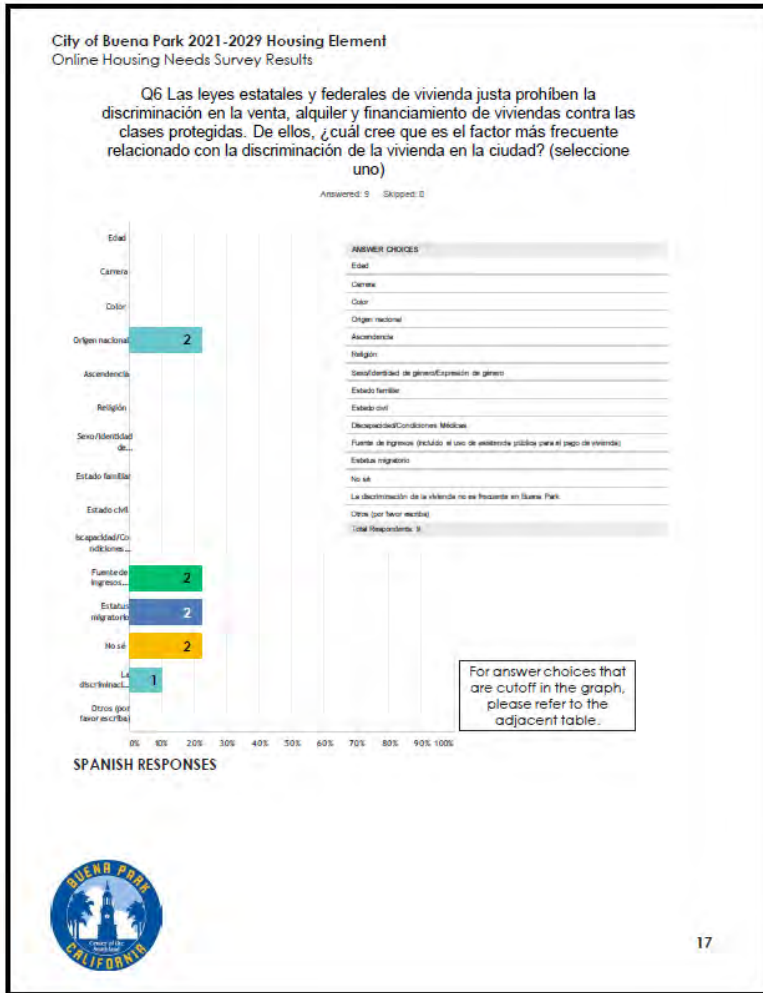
City of Buena Park 2021-2029 Housing Element
Online Housing Needs Survey Results

Q6 Las leyes estatales y federales de vivienda justa prohíben la discriminación en la venta, alquiler y financiamiento de viviendas contra las clases protegidas. De ellos, ¿cuál cree que es el factor más frecuente relacionado con la discriminación de la vivienda en la ciudad? (seleccione uno)

Answered: 9 Skipped: 0

Edad
Carrera
Color
Origen nacional 2
Ascendencia
Religión
Sexo/Identidad de...
Estado familiar
Estado civil
Iscapacidad/Condiciones...
Fuente de ingresos... 2
Estatus migratorio 2
No sé 2
La discriminaci... 1
Otros (por favor escriba)

0% 10% 20% 30% 40% 50% 60% 70% 80% 90% 100%

| ANSWER CHOICES |
|---|
| Edad |
| Carrera |
| Color |
| Origen nacional |
| Ascendencia |
| Religión |
| Sexo/Identidad de género/Expresión de género |
| Estado familiar |
| Estado civil |
| Discapacidad/Condiciones Médicas |
| Fuente de ingresos (incluido el uso de asistencia pública para el pago de vivienda) |
| Estatus migratorio |
| No sé |
| La discriminación de la vivienda no es frecuente en Buena Park |
| Otros (por favor escriba) |
| Total Respondents: 9 |

For answer choices that are cutoff in the graph, please refer to the adjacent table.

SPANISH RESPONSES

BUENA PARK
Center of the Southland
CALIFORNIA

17